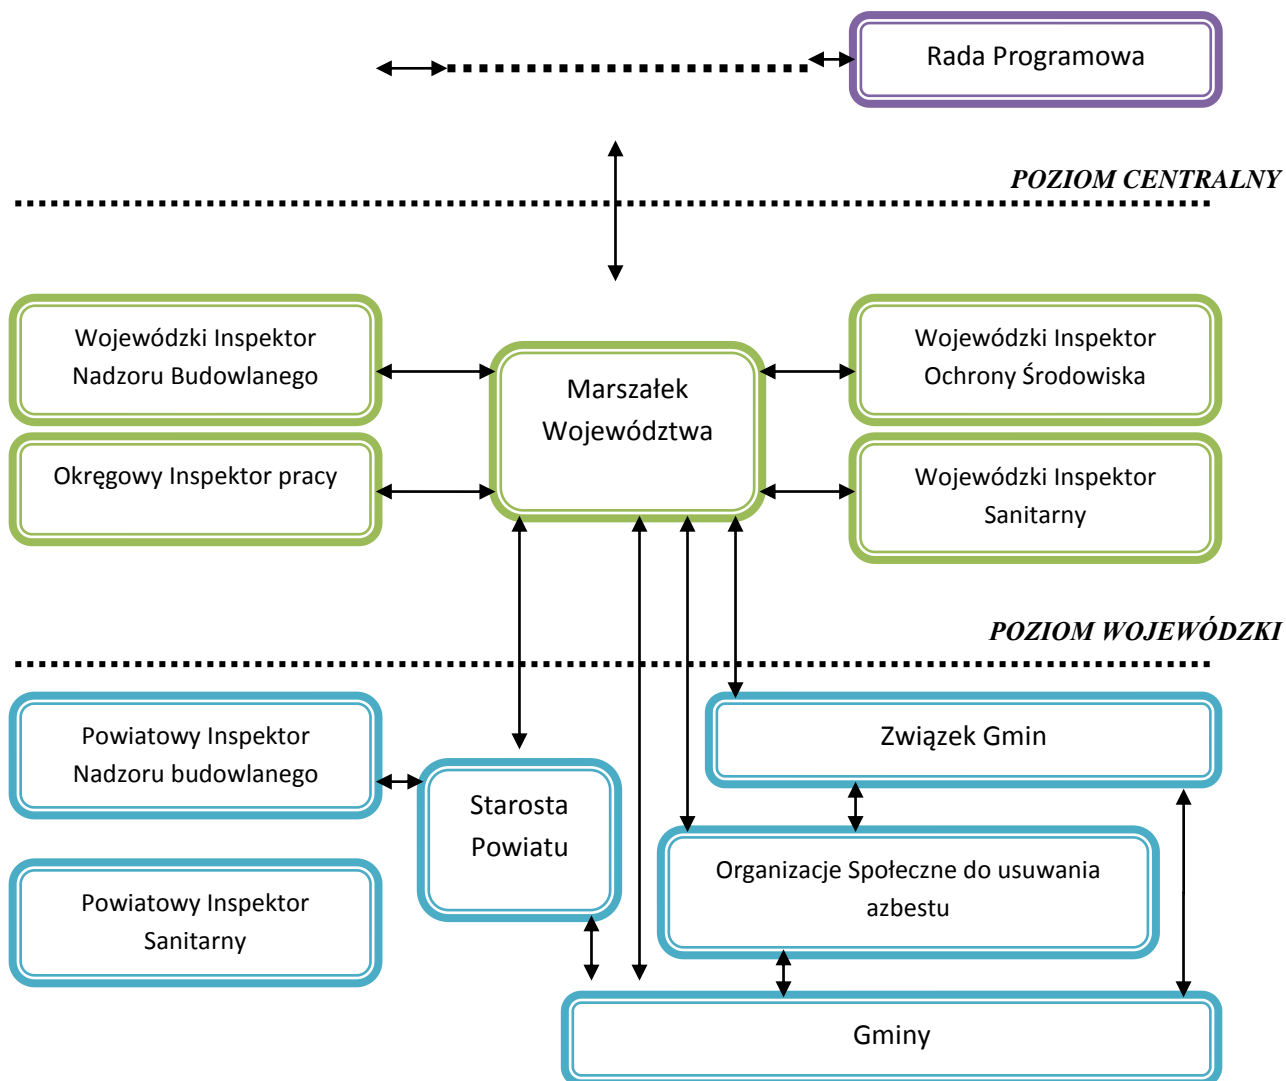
Rada Programowa

POZIOM CENTRALNY

Wojewódzki Inspektor Nadzoru Budowlanego

Marszałek Województwa

Wojewódzki Inspektor Ochrony Środowiska

Okręgowy Inspektor pracy

Wojewódzki Inspektor Sanitarny

POZIOM WOJEWÓDZKI

Powiatowy Inspektor Nadzoru budowlanego

Starosta Powiatu

Związek Gmin

Organizacje Społeczne do usuwania azbestu

Powiatowy Inspektor Sanitarny

Gminy